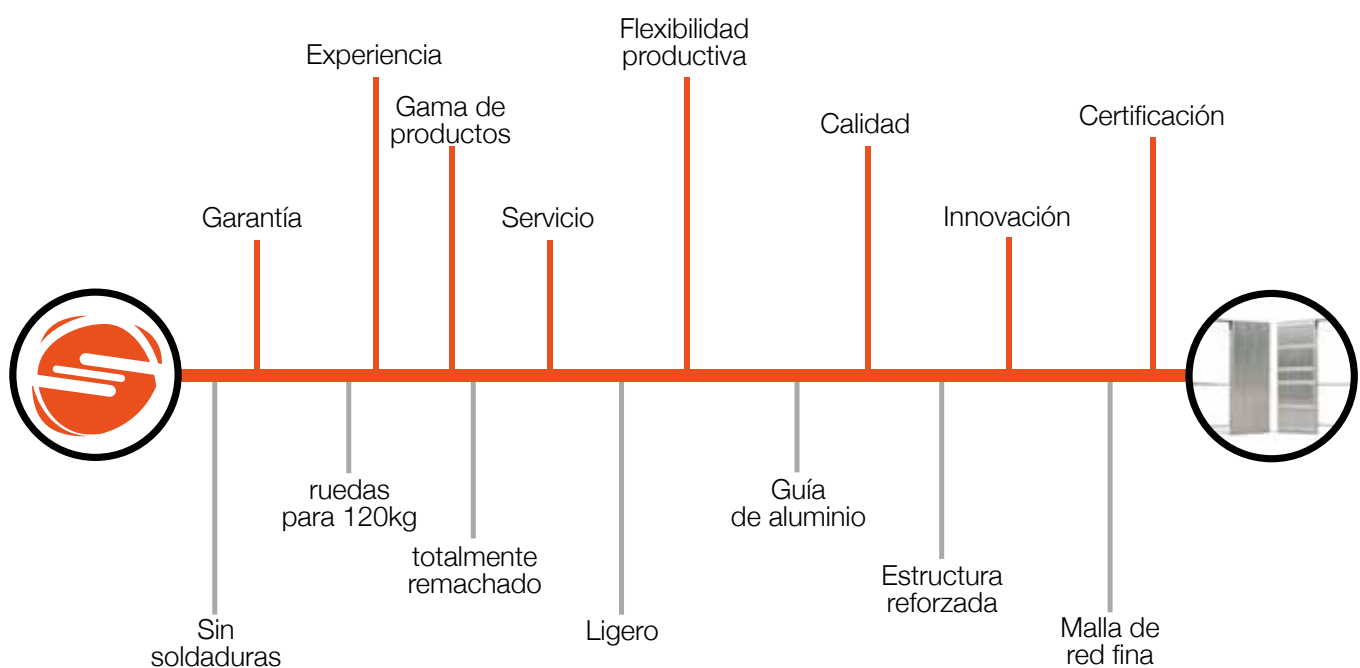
Experiencia

Flexibilidad productiva

Gama de productos

Calidad

Certificación

Garantía

Servicio

Innovación

Sin soldaduras

ruedas para 120kg

totalmente remachado

Ligero

Guía de aluminio

Estructura reforzada

Malla de red fina